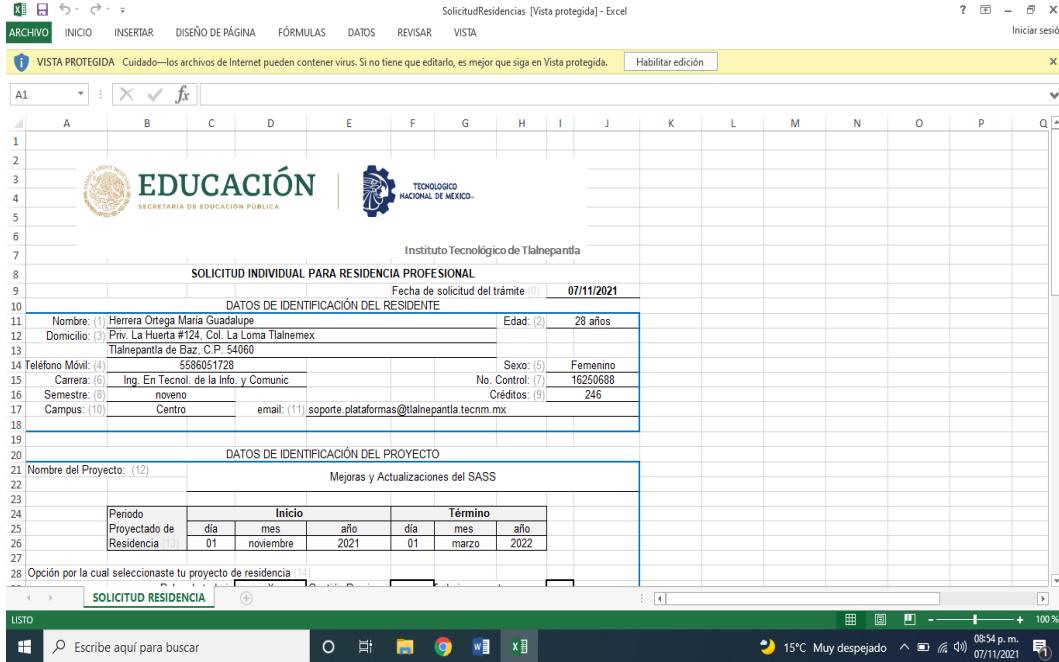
SolicitudResidencias [Vista protegida] - Excel

? – ✕

ARCHIVO INICIO INSERTAR DISEÑO DE PÁGINA FÓRMULAS DATOS REVISAR VISTA

Iniciar sesió

VISTA PROTEGIDA Cuidado—los archivos de Internet pueden contener virus. Si no tiene que editarlo, es mejor que siga en Vista protegida. Habilitar edición

A1

A B C D E F G H I J K L M N O P Q

EDUCACIÓN
SECRETARÍA DE EDUCACIÓN PÚBLICA

TECNOLÓGICO NACIONAL DE MÉXICO

Instituto Tecnológico de Tlalnepantla

SOLICITUD INDIVIDUAL PARA RESIDENCIA PROFESIONAL

Fecha de solicitud del trámite (0) 07/11/2021

DATOS DE IDENTIFICACIÓN DEL RESIDENTE

Nombre: (1) Herrera Ortega María Guadalupe Edad: (2) 28 años

Domicilio: (3) Priv. La Huerta #124, Col. La Loma Tlalnemex

Tlalnepantla de Baz, C.P. 54060

Teléfono Móvil: (4) 5586051728 Sexo: (5) Femenino

Carrera: (6) Ing. En Tecnol. de la Info. y Comunic No. Control: (7) 16250688

Semestre: (8) noveno Créditos: (9) 246

Campus: (10) Centro email: (11) soporte.plataformas@tlalnepantla.tecnm.mx

DATOS DE IDENTIFICACIÓN DEL PROYECTO

Nombre del Proyecto: (12) Mejoras y Actualizaciones del SASS

| Periodo Proyectado de Residencia (13) | Inicio | | | Término | | |
|---|---|---|---|---|---|---|
| | día | mes | año | día | mes | año |
| | 01 | noviembre | 2021 | 01 | marzo | 2022 |

Opción por la cual seleccionaste tu proyecto de residencia (14)

SOLICITUD RESIDENCIA

LISTO

100 %

Escribe aquí para buscar

15°C Muy despejado 08:54 p. m. 07/11/2021